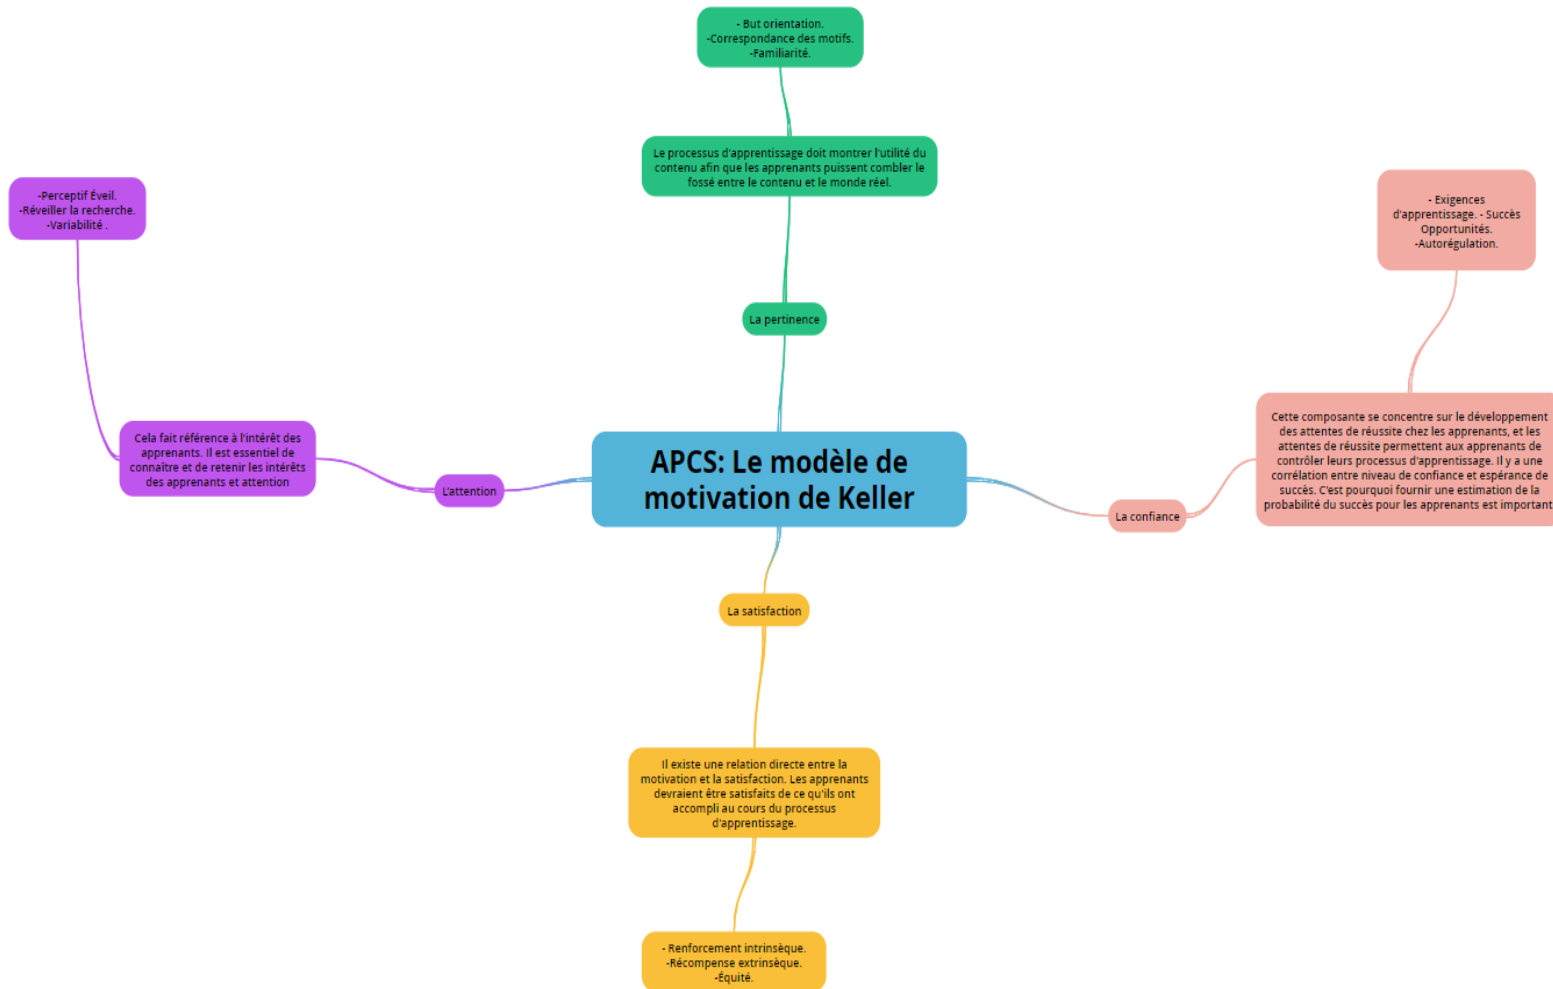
- But orientation.
-Correspondance des motifs.
-Familiarité.

Le processus d'apprentissage doit montrer l'utilité du contenu afin que les apprenants puissent combler le fossé entre le contenu et le monde réel.

La pertinence

-Perceptif Éveil.
-Réveiller la recherche.
-Variabilité .

Cela fait référence à l'intérêt des apprenants. Il est essentiel de connaître et de retenir les intérêts des apprenants et attention

L'attention

APCS: Le modèle de motivation de Keller

- Exigences d'apprentissage. - Succès Opportunités.
-Autorégulation.

Cette composante se concentre sur le développement des attentes de réussite chez les apprenants, et les attentes de réussite permettent aux apprenants de contrôler leurs processus d'apprentissage. Il y a une corrélation entre niveau de confiance et espérance de succès. C'est pourquoi fournir une estimation de la probabilité du succès pour les apprenants est important

La confiance

La satisfaction

Il existe une relation directe entre la motivation et la satisfaction. Les apprenants devraient être satisfaits de ce qu'ils ont accompli au cours du processus d'apprentissage.

- Renforcement intrinsèque.
-Récompense extrinsèque.
-Équité.